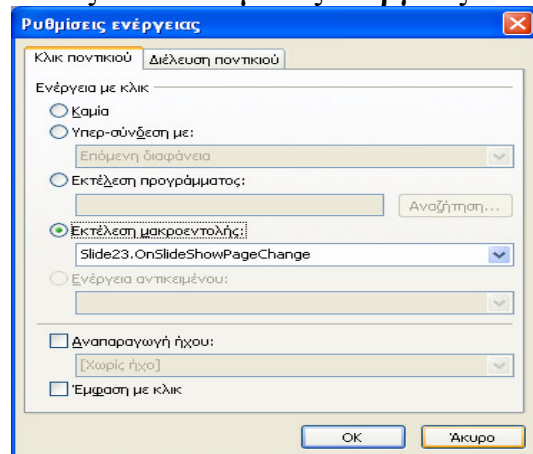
Ρυθμίσεις ενέργειας

Κλικ ποντικιού | Διέλευση ποντικιού

Ενέργεια με κλικ

Καμία

Υπερ-σύνδεση με:

Επόμενη διαφάνεια

Εκτέλεση προγράμματος:

Αναζήτηση...

Εκτέλεση μακροεντολής:

Slide23.OnSlideShowPageChange

Ενέργεια αντικειμένου:

Αναπαραγωγή ήχου:

[Χωρίς ήχο]

Έμφαση με κλικ

OK

Άκυρο